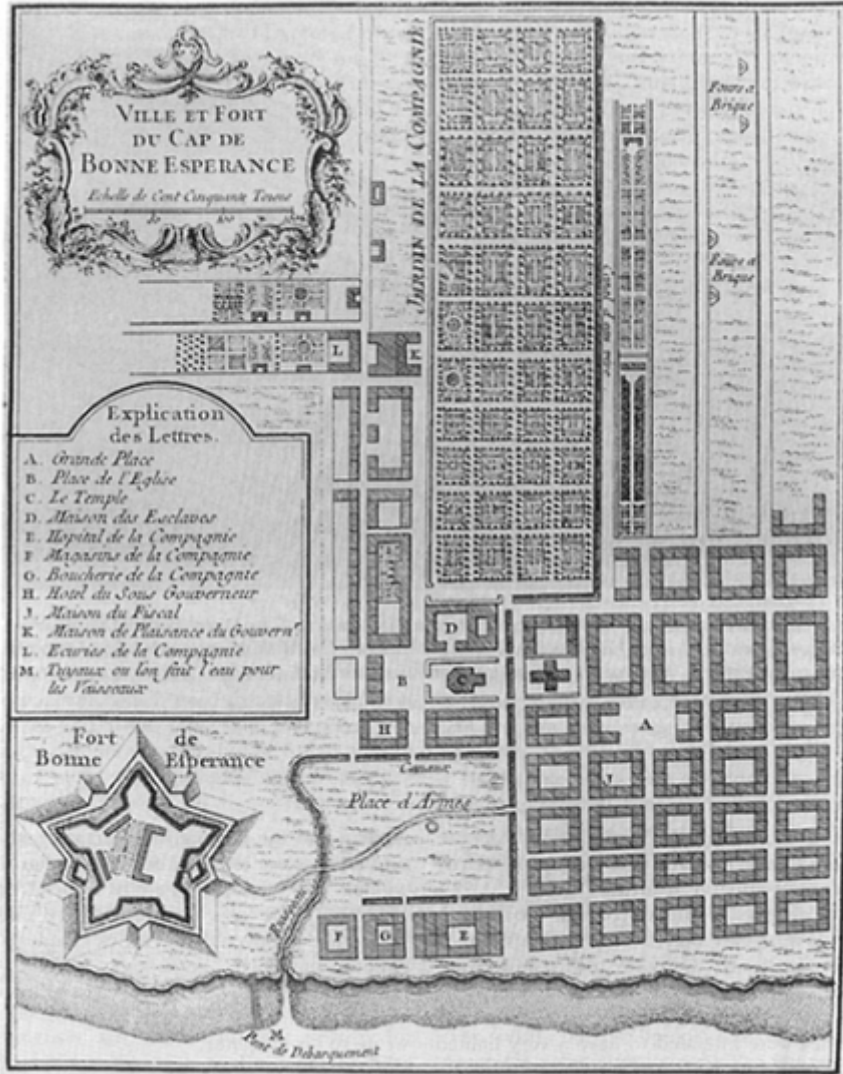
VILLE ET FORT
DU CAP DE
BONNE ESPERANCE
Echelle de Cent Cinquante Toises
50 100

JARDIN DE LA COMPAGNIE

Fours a Brique

Fours a Brique

Explication
des Lettres.
A. Grande Place
B. Place de l'Eglise
C. Le Temple
D. Maison des Esclaves
E. Hopital de la Compagnie
F. Magasins de la Compagnie
G. Boucherie de la Compagnie
H. Hotel du Sous Gouverneur
J. Maison du Fiscal
K. Maison de Plaisance du Gouvern.r
L. Ecuries de la Compagnie
M. Tuyaux ou l'on fait l'eau pour les Vaisseaux

L
K
D
C
B
H
A
J
F
G
E

Fort de
Bonne Esperance

Canaux

Place d'Armes

Ruisseau

Pont de Debarquement